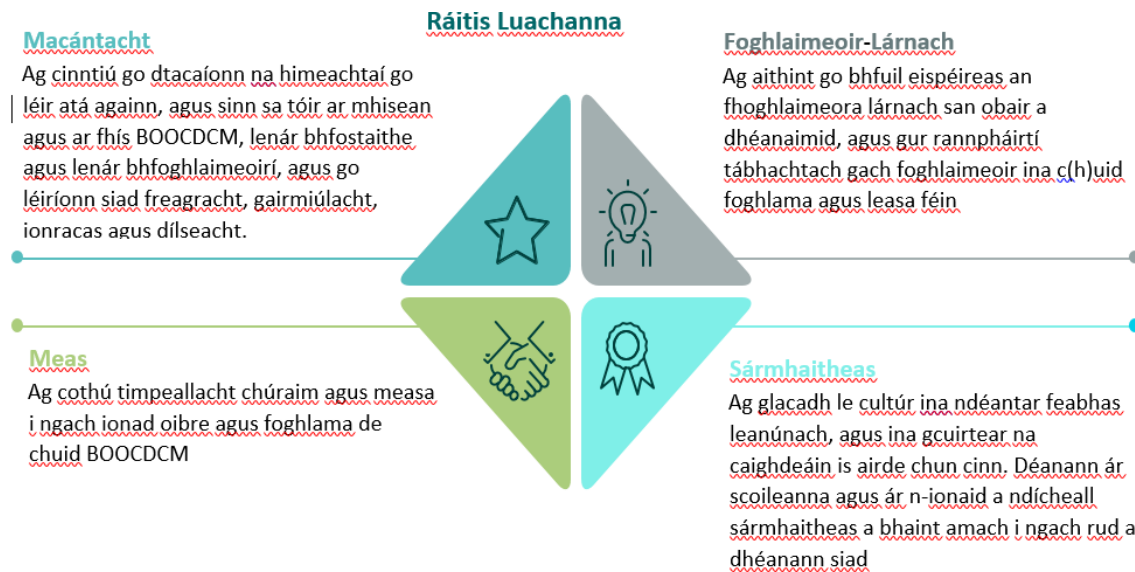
Ráitis Luachanna

Macántacht

Ag cinntiú go dtacaíonn na himeachtaí go léir atá againn, agus sinn sa tóir ar mhisean agus ar fhís BOOCDCM, lenár bhfostaithe agus lenár bhfoghlaimeoirí, agus go léiríonn siad freagracht, gairmiúlacht, ionracas agus dílseacht.

Foghlaimeoir-Lárnach

Ag aithint go bhfuil eispéireas an fhoghlaimeora lárnach san obair a dhéanaimid, agus gur rannpháirtí tábhachtach gach foghlaimeoir ina c(h)uid foghlama agus leasa féin

Meas

Ag cothú timpeallacht chúraim agus measa i ngach ionad oibre agus foghlama de chuid BOOCDCM

Sármhaitheas

Ag glacadh le cultúr ina ndéantar feabhas leanúnach, agus ina gcuirtear na caighdeáin is airde chun cinn. Déanann ár scoileanna agus ár n-ionaid a ndícheall sármhaitheas a bhaint amach i ngach rud a dhéanann siad